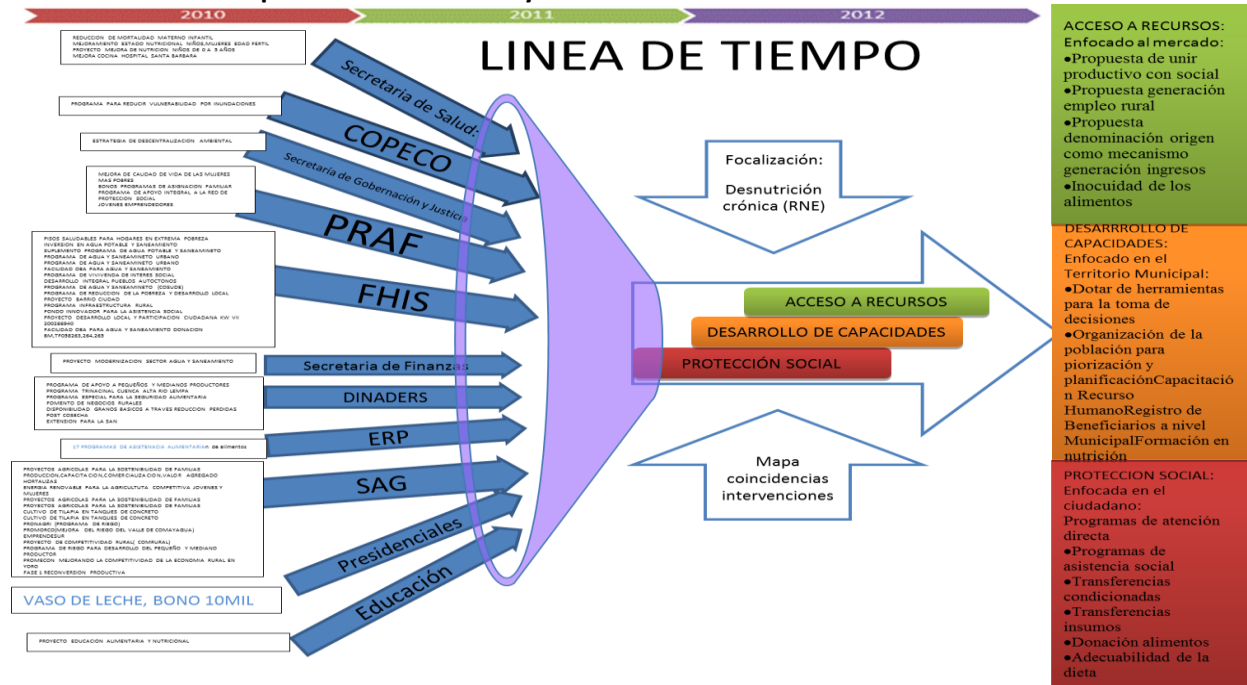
2010
2011
2012

LINEA DE TIEMPO

REDUCCION DE MORTALIDAD MATERNO INFANTIL
MEJORAMIENTO ESTADO NUTRICIONAL NIÑOS,MUJERES EDAD FERTIL
PROYECTO MEJORA DE NUTRICION NIÑOS DE 0 A 5 AÑOS
MEJORA COCINA HOSPITAL SANTA BARBARA

Secretaria de Salud

PROGRAMA PARA REDUCIR VULNERABILIDAD POR INUNDACIONES

COPECO

ESTRATEGIA DE DESCENTRALIZACION AMBIENTAL

Secretaria de Gobernación y Justicia

MEJORA DE CALIDAD DE VIDA DE LAS MUJERES MAS POBRES
BONOS PROGRAMAS DE ASIGNACION FAMILIAR
PROGRAMA DE APOYO INTEGRAL A LA RED DE PROTECCION SOCIAL
JOVENES EMPRENDEDORES

PRAF

PISOS SALUDABLES PARA HOGARES EN EXTREMA POBREZA
INVERSION EN AGUA POTABLE Y SANEAMIENTO
SUPLEMENTO PROGRAMA DE AGUA POTABLE Y SANEAMIENTO
PROGRAMA DE AGUA Y SANEAMIENTO URBANO
PROGRAMA DE AGUA Y SANEAMIENTO URBANO
FACILIDAD DPA PARA AGUA Y SANEAMIENTO
PROGRAMA DE VIVIVENDA DE INTERES SOCIAL
DESARROLLO INTEGRAL PUEBLOS AUTOCTONOS
PROGRAMA DE AGUA Y SANEAMINETO (COSUDE)
PROGRAMA DE REDUCCION DE LA POBREZA Y DESARROLLO LOCAL
PROYECTO BARRIO CIUDAD
PROGRAMA INFRAESTRUCTURA RURAL
FONDO INNOVADOR PARA LA ASISTENCIA SOCIAL
PROYECTO DESARROLLO LOCAL Y PARTICIPACION CIUDADANA KW VII 200598940
FACILIDAD DPA PARA AGUA Y SANEAMIENTO DONACION BM,TF058263,264,265

FHIS

PROYECTO MODERNIZACION SECTOR AGUA Y SANEAMIENTO

Secretaria de Finanzas

PROGRAMA DE APOYO A PEQUEÑOS Y MEDIANOS PRODUCTORES
PROGRAMA TRINACIONAL CUENCA ALTA RIO LEMPA
PROGRAMA ESPECIAL PARA LA SEGURIDAD ALIMENTARIA
FOMENTO DE NEGOCIOS RURALES
DISPONIBILIDAD GRANOS BASICOS A TRAVES REDUCCION PERDIDAS POST COSECHA
EXTENSION PARA LA SAN

DINADERS

17 PROGRAMAS DE ASISTENCIA ALIMENTARIA de alimentos

ERP

PROYECTOS AGRICOLAS PARA LA SOSTENIBILIDAD DE FAMILIAS
PRODUCCION,CAPACITACION,COMERCIALIZACION,VALOR AGREGADO HORTALIZAS
ENERGIA RENOVABLE PARA LA AGRICULTURA COMPETITIVA JOVENES Y MUJERES
PROYECTOS AGRICOLAS PARA LA SOSTENIBILIDAD DE FAMILIAS
PROYECTOS AGRICOLAS PARA LA SOSTENIBILIDAD DE FAMILIAS
CULTIVO DE TILAPIA EN TANQUES DE CONCRETO
CULTIVO DE TILAPIA EN TANQUES DE CONCRETO
PRONAGRI (PROGRAMA DE RIEGO)
PROMORCO(MEJORA DEL RIEGO DEL VALLE DE COMAYAGUA)
EMPRENDESUR
PROYECTO DE COMPETITIVIDAD RURAL( COMRURAL)
PROGRAMA DE RIEGO PARA DESARROLLO DEL PEQUEÑO Y MEDIANO PRODUCTOR
PRONAGRI MEJORANDO LA COMPETITIVIDAD DE LA ECONOMIA RURAL EN YORO
FASE 1 RECONVERSION PRODUCTIVA

SAG

Presidenciales

VASO DE LECHE, BONO 10MIL

Educación

PROYECTO EDUCACION ALIMENTARIA Y NUTRICIONAL

Focalización:
Desnutrición crónica (RNE)

ACCESO A RECURSOS
DESARROLLO DE CAPACIDADES
PROTECCIÓN SOCIAL

Mapa coincidencias intervenciones

ACCESO A RECURSOS:
Enfocado al mercado:
●Propuesta de unir productivo con social
●Propuesta generación empleo rural
●Propuesta denominación origen como mecanismo generación ingresos
●Inocuidad de los alimentos

DESARRROLLO DE CAPACIDADES:
Enfocado en el Territorio Municipal:
●Dotar de herramientas para la toma de decisiones
●Organización de la población para piorización y planificaciónCapacitación Recurso HumanoRegistro de Beneficiarios a nivel MunicipalFormación en nutrición

PROTECCION SOCIAL:
Enfocada en el ciudadano:
Programas de atención directa
●Programas de asistencia social
●Transferencias condicionadas
●Transferencias insumos
●Donación alimentos
●Adecuabilidad de la dieta